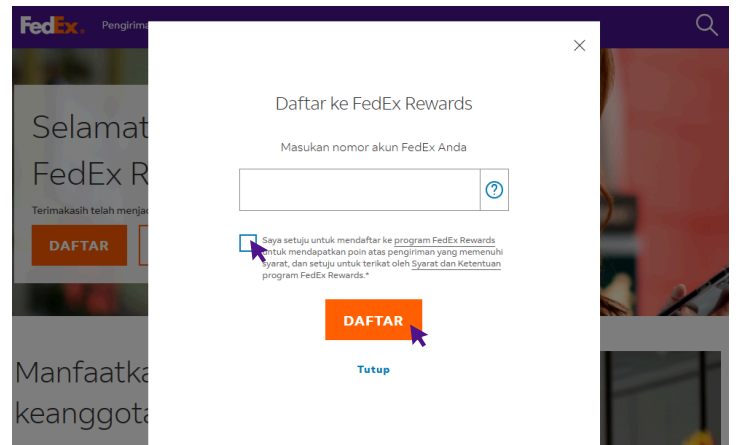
FedEx. Pengirima

Selamat
FedEx R

Terimakasih telah menjad

DAFTAR

Manfaatka
keanggota

Daftar ke FedEx Rewards

Masukan nomor akun FedEx Anda

?

Saya setuju untuk mendaftar ke program FedEx Rewards untuk mendapatkan poin atas pengiriman yang memenuhi syarat, dan setuju untuk terikat oleh Syarat dan Ketentuan program FedEx Rewards.*

DAFTAR

Tutup

×